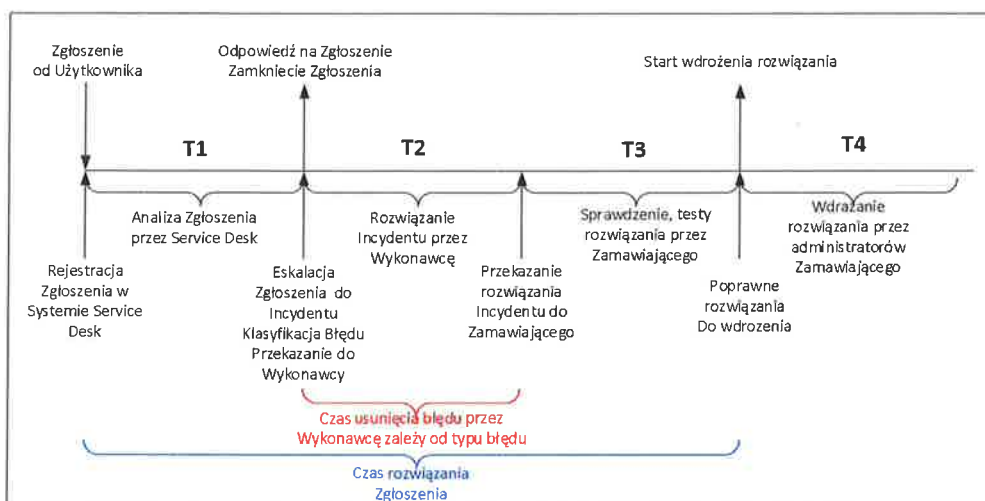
Zgłoszenie od Użytkownika

Odpowiedź na Zgłoszenie Zamkniecie Zgłoszenia

Start wdrożenia rozwiązania

T1

T2

T3

T4

Analiza Zgłoszenia przez Service Desk

Rozwiązanie Incydentu przez Wykonawcę

Sprawdzenie, testy rozwiązania przez Zamawiającego

Wdrażanie rozwiązania przez administratorów Zamawiającego

Rejestracja Zgłoszenia w Systemie Service Desk

Eskalacja Zgłoszenia do Incydentu Klasyfikacja Błędu Przekazanie do Wykonawcy

Przekazanie rozwiązania Incydentu do Zamawiającego

Poprawne rozwiązania Do wdrożenia

Czas usunięcia błędu przez Wykonawcę zależy od typu błędu

Czas rozwiązania Zgłoszenia